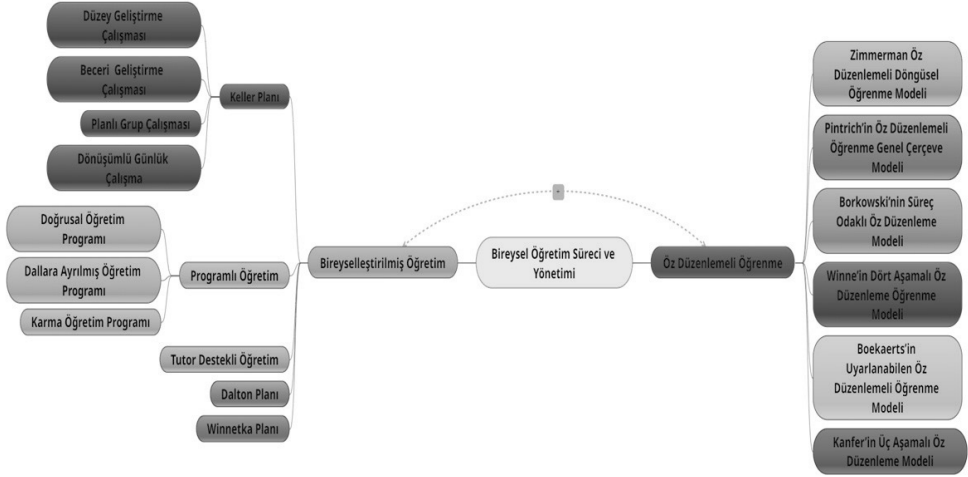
Düzey Geliştirme Çalışması

Beceri Geliştirme Çalışması

Planlı Grup Çalışması

Dönüşümlü Günlük Çalışma

Keller Planı

Doğrusal Öğretim Programı

Dallara Ayrılmış Öğretim Programı

Karma Öğretim Programı

Programlı Öğretim

Tutor Destekli Öğretim

Dalton Planı

Winnetka Planı

Bireyselleştirilmiş Öğretim

Bireysel Öğretim Süreci ve Yönetimi

Öz Düzenlemeli Öğrenme

Zimmerman Öz Düzenlemeli Döngüsel Öğrenme Modeli

Pintrich'in Öz Düzenlemeli Öğrenme Genel Çerçeve Modeli

Borkowski'nin Süreç Odaklı Öz Düzenleme Modeli

Winne'in Dört Aşamalı Öz Düzenleme Öğrenme Modeli

Boekaerts'in Uyarlanabilen Öz Düzenlemeli Öğrenme Modeli

Kanfer'in Üç Aşamalı Öz Düzenleme Modeli